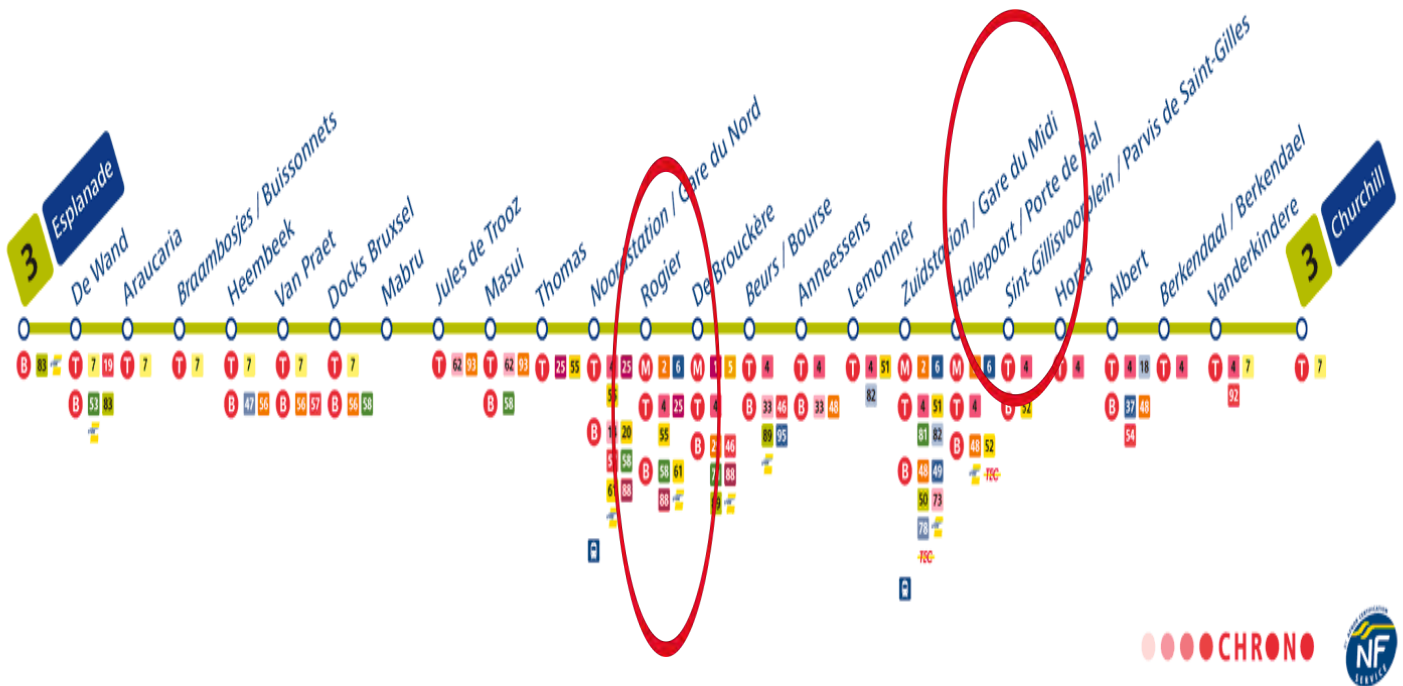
3 Esplanade
De Wand
Araucaria
Braambosjes / Buissonnets
Heembeek
Van Praet
Docks Bruxsel
Mabru
Jules de Trooz
Masui
Thomas
Noordstation / Gare du Nord
Rogier
De Brouckère
Beurs / Bourse
Anneessens
Lemonnier
Zuidstation / Gare du Midi
Hallepoort / Porte de Hal
Sint-Gillisvoorplein / Parvis de Saint-Gilles
Horta
Albert
Berkendaal / Berkendael
Vanderkindere
3 Churchill

B 83 T 7 19 T 7 T 7 T 7 T 7 T 7 T 62 93 T 62 93 T 25 55 T 4 25 M 2 6 M 1 5 T 4 T 4 T 4 51 M 2 6 M 6 T 4 T 4 T 4 18 T 4 T 4 7 T 7
B 53 83 B 47 56 B 56 57 B 56 58 B 58 55 T 4 25 T 4 B 33 46 B 33 48 82 T 4 51 T 4 52 B 37 48 92
B 14 20 55 B 29 46 89 95 81 82 B 48 52 54
57 58 B 58 61 71 88 B 48 49 TEC
61 88 88 89 50 73
78
TEC

CHRONO
NF SERVICE